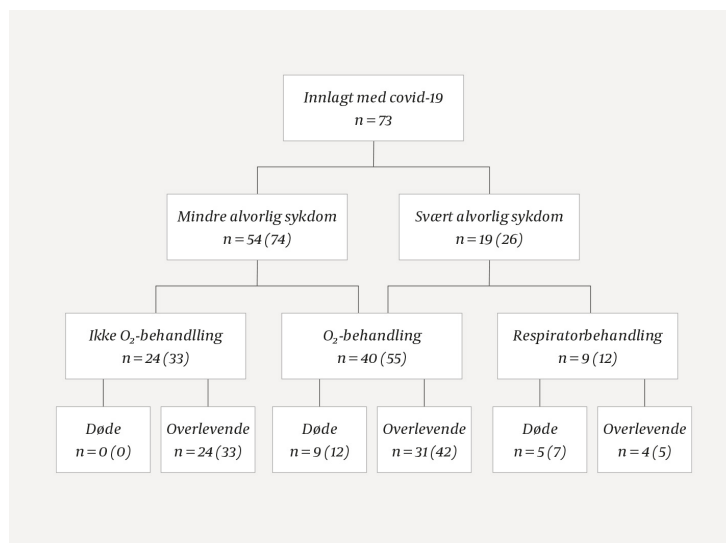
Innlagt med covid-19
$n = 73$

Mindre alvorlig sykdom
$n = 54$ (74)

Svært alvorlig sykdom
$n = 19$ (26)

Ikke $O_2$-behandling
$n = 24$ (33)

$O_2$-behandling
$n = 40$ (55)

Respiratorbehandling
$n = 9$ (12)

Døde
$n = 0$ (0)

Overlevende
$n = 24$ (33)

Døde
$n = 9$ (12)

Overlevende
$n = 31$ (42)

Døde
$n = 5$ (7)

Overlevende
$n = 4$ (5)